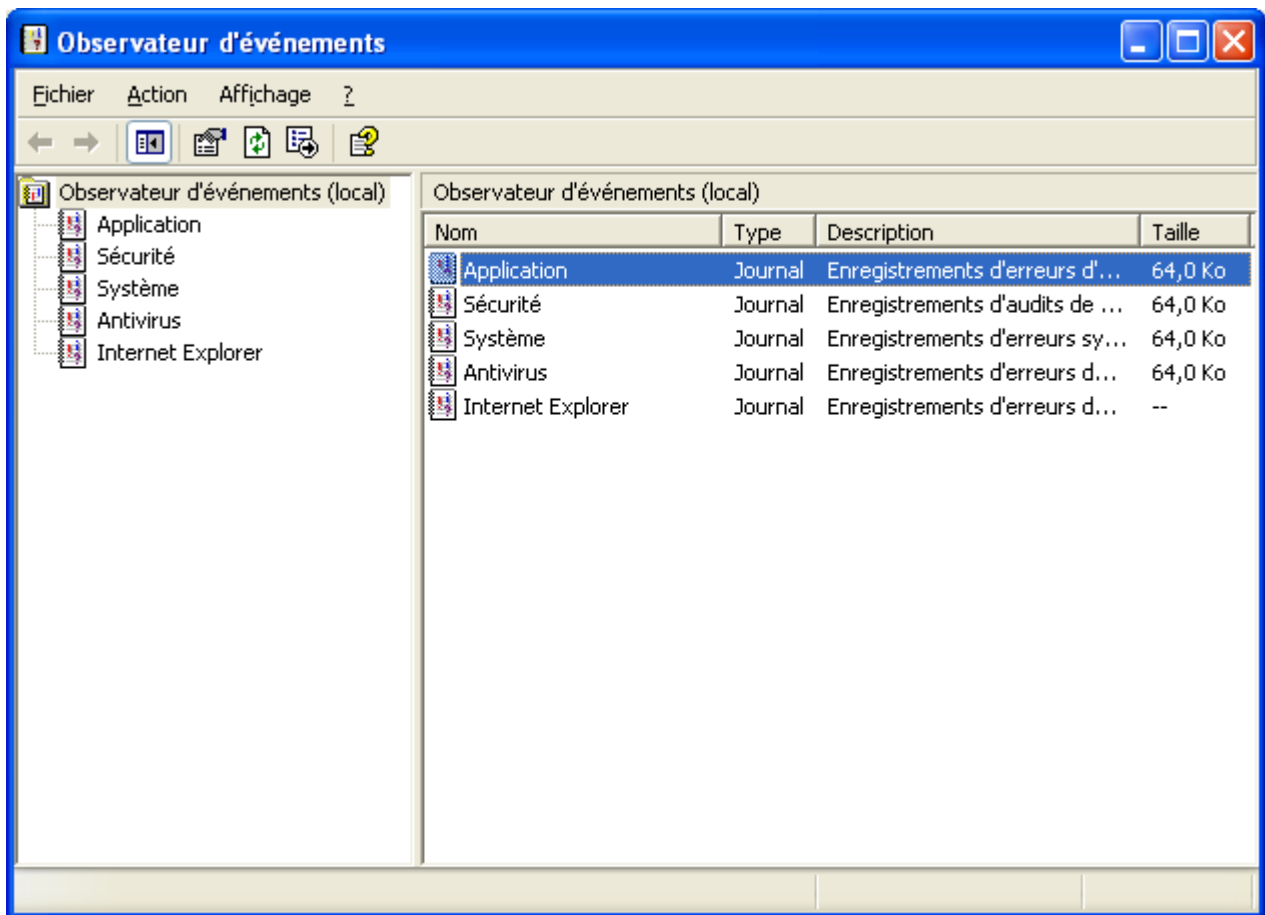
Observateur d'événements

Fichier Action Affichage ?

Observateur d'événements (local)
Application
Sécurité
Système
Antivirus
Internet Explorer

Observateur d'événements (local)

| Nom | Type | Description | Taille |
|---|---|---|---|
| Application | Journal | Enregistrements d'erreurs d'... | 64,0 Ko |
| Sécurité | Journal | Enregistrements d'audits de ... | 64,0 Ko |
| Système | Journal | Enregistrements d'erreurs sy... | 64,0 Ko |
| Antivirus | Journal | Enregistrements d'erreurs d... | 64,0 Ko |
| Internet Explorer | Journal | Enregistrements d'erreurs d... | -- |